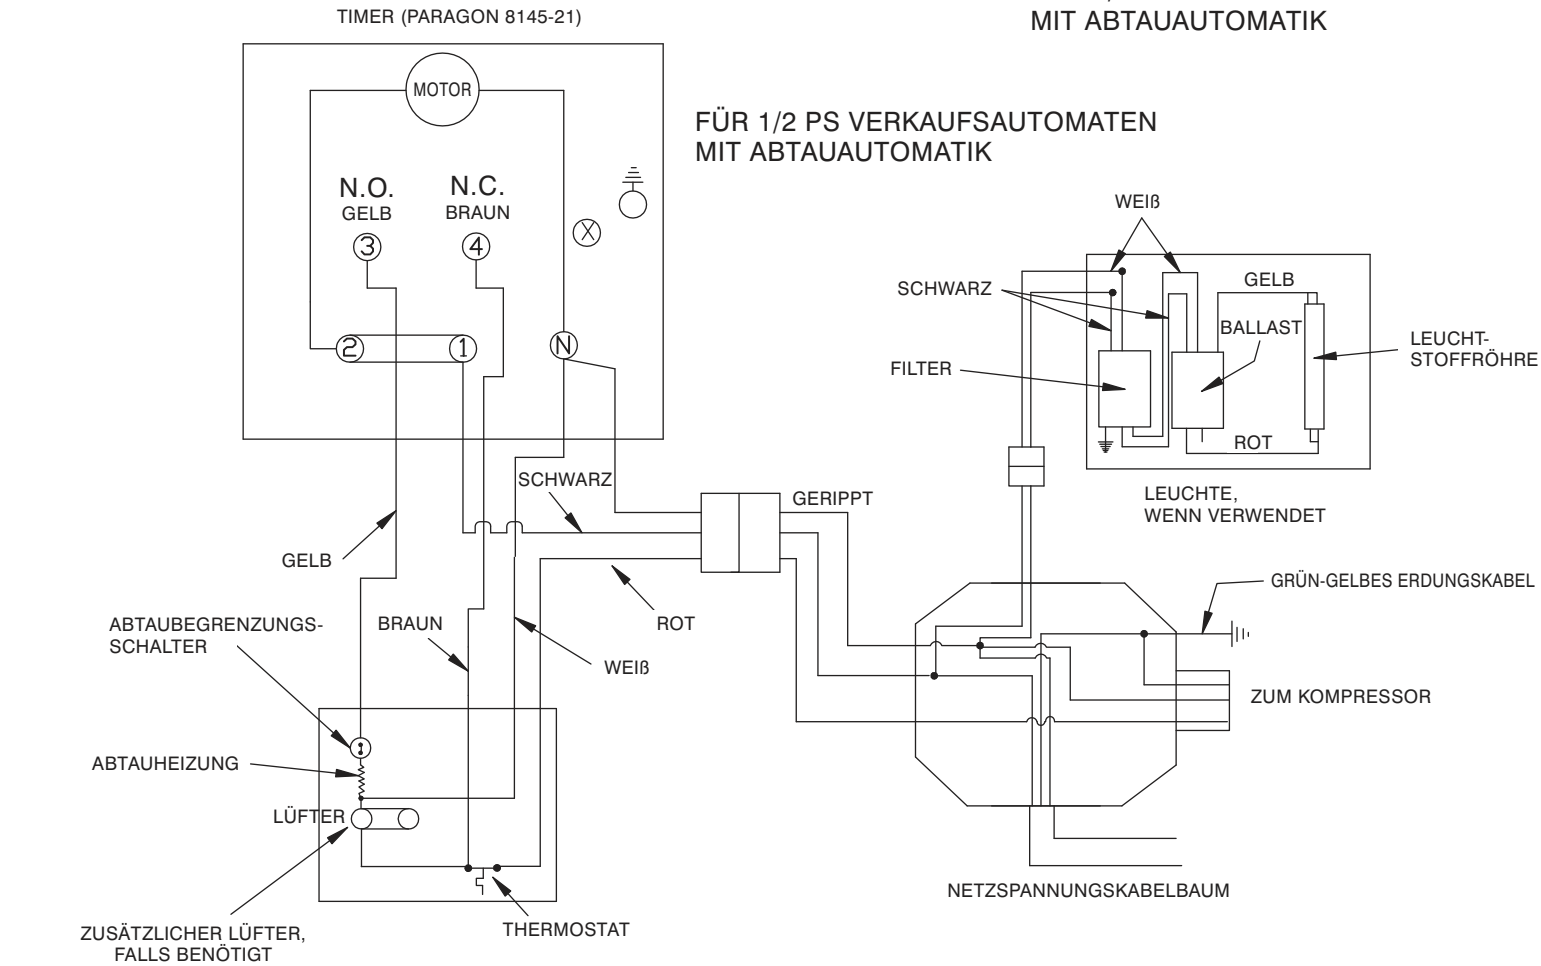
TIMER (PARAGON 8145-21)

MIT ABTAUAUTOMATIK

MOTOR

FÜR 1/2 PS VERKAUFSAUTOMATEN
MIT ABTAUAUTOMATIK

N.O.
GELB

N.C.
BRAUN

③

④

Ⓧ

WEIß

SCHWARZ

GELB

BALLAST

LEUCHT-
STOFFRÖHRE

FILTER

②

①

Ⓝ

ROT

LEUCHTE,
WENN VERWENDET

SCHWARZ

GERIPPT

GELB

GRÜN-GELBES ERDUNGSKABEL

ABTAUBEGRENZUNGS-
SCHALTER

BRAUN

ROT

WEIß

ZUM KOMPRESSOR

ABTAUHEIZUNG

LÜFTER

NETZSPANNUNGSKABELBAUM

THERMOSTAT

ZUSÄTZLICHER LÜFTER,
FALLS BENÖTIGT